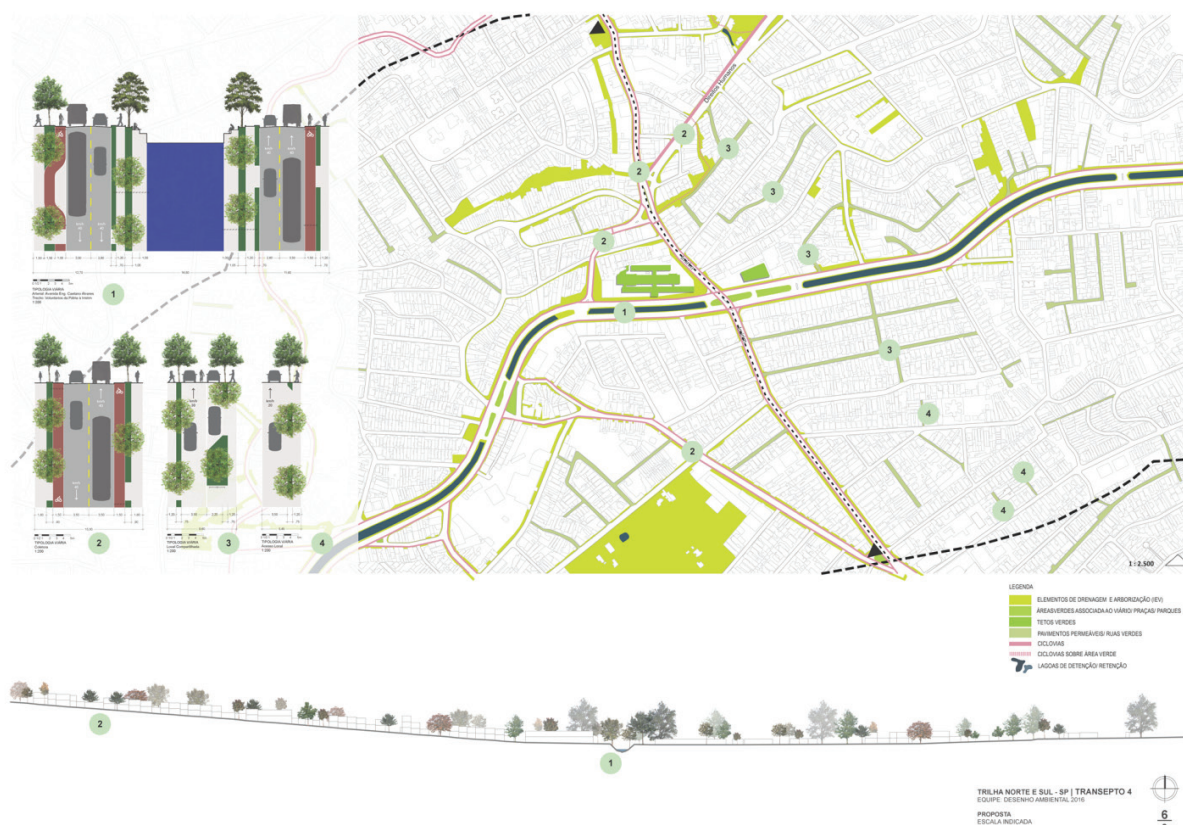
1

TIPOLOGIA VIÁRIA
Arterial/ Avenida Eng. Caetano Álvares
Trecho: Valorizar a Paisagem e o Viário
1:200

2

TIPOLOGIA VIÁRIA
Coletora
1:200

3

TIPOLOGIA VIÁRIA
Local Compartilhada
1:200

4

TIPOLOGIA VIÁRIA
Acesso Local
1:200

2
2
3
3
2
3
1
3
4
2
4
4

1 : 2.500

LEGENDA
ELEMENTOS DE DRENAGEM E ARBORIZAÇÃO (IEV)
ÁREASVERDES ASSOCIADA AO VIÁRIO/ PRAÇAS/ PARQUES
TETOS VERDES
PAVIMENTOS PERMEÁVEIS/ RUAS VERDES
CICLOVIAS
CICLOVIAS SOBRE ÁREA VERDE
LAGOAS DE DETENÇÃO/ RETENÇÃO

2

1

TRILHA NORTE E SUL - SP | TRANSEPTO 4
EQUIPE: DESENHO AMBIENTAL 2016

PROPOSTA
ESCALA INDICADA

6